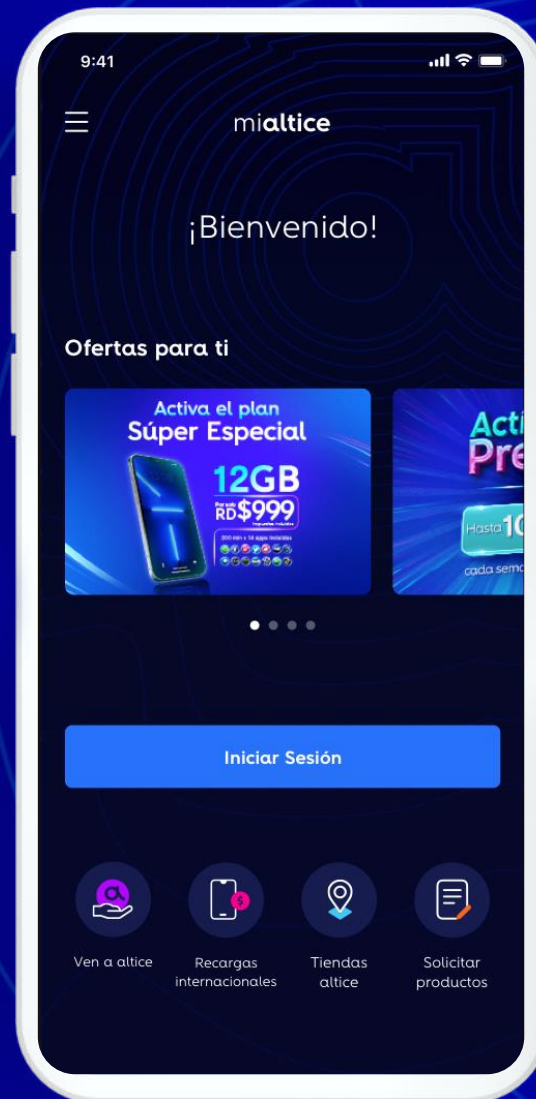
9:41

mialtice

¡Bienvenido!

Ofertas para ti

Activa el plan
Súper Especial
12GB
RD$999
Impuestos incluidos
200 min + 14 apps ilimitadas

Acti
Pre
Hasta 10
cada sema

Iniciar Sesión

Ven a altice

Recargas internacionales

Tiendas altice

Solicitar productos